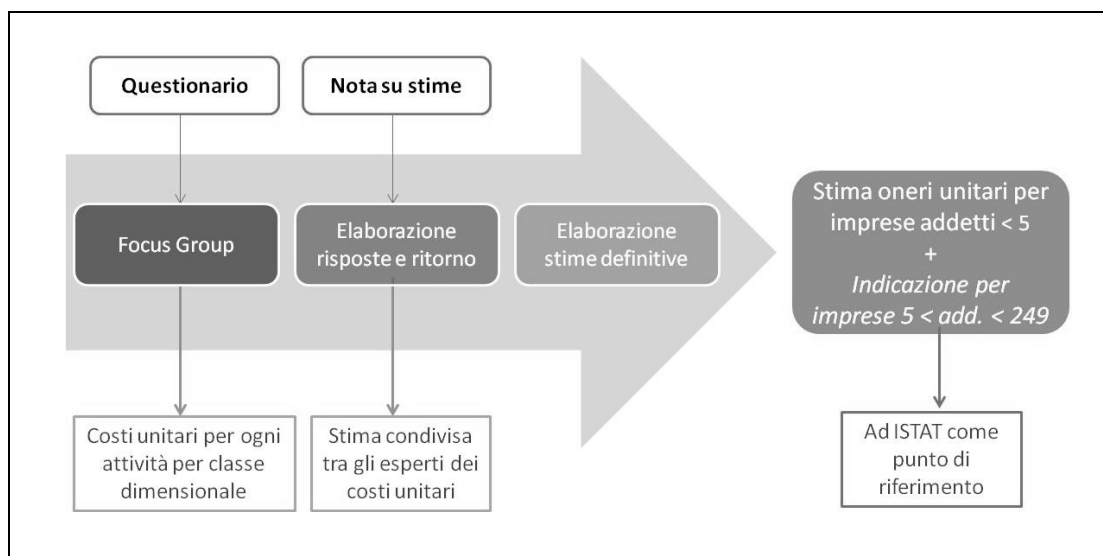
Questionario

Nota su stime

Focus Group

Elaborazione risposte e ritorno

Elaborazione stime definitive

Stima oneri unitari per imprese addetti < 5
+
*Indicazione per imprese 5 < add. < 249*

Costi unitari per ogni attività per classe dimensionale

Stima condivisa tra gli esperti dei costi unitari

Ad ISTAT come punto di riferimento